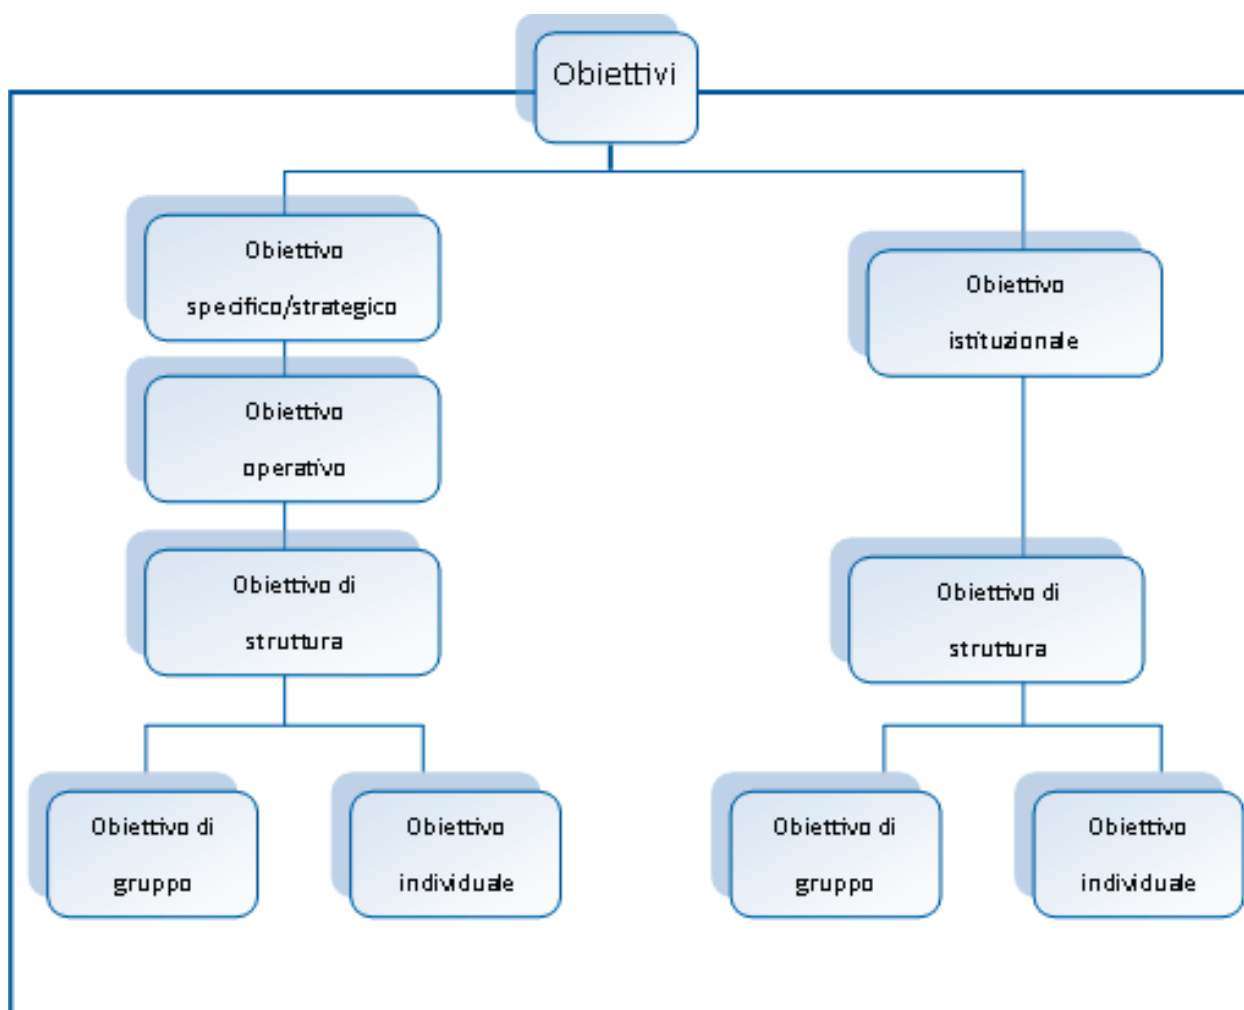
Obiettivi

Obiettivo specifico/strategico

Obiettivo operativo

Obiettivo di struttura

Obiettivo di gruppo

Obiettivo individuale

Obiettivo istituzionale

Obiettivo di struttura

Obiettivo di gruppo

Obiettivo individuale